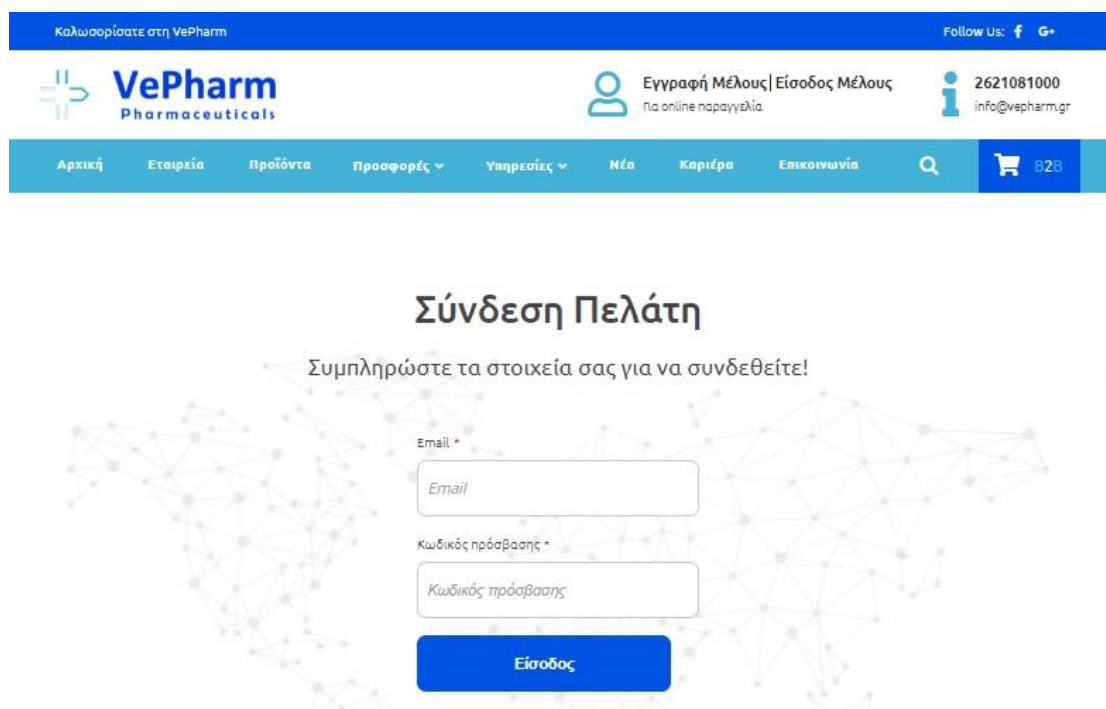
Καλωσορίσατε στη VePharm

Follow Us: f G+

VePharm
Pharmaceuticals

Εγγραφή Μέλους | Είσοδος Μέλους
Για online παραγγελία

2621081000
info@vepharm.gr

Αρχική
Εταιρεία
Προϊόντα
Προσφορές
Υπηρεσίες
Νέα
Καριέρα
Επικοινωνία
B2B

Σύνδεση Πελάτη

Συμπληρώστε τα στοιχεία σας για να συνδεθείτε!

Email *

Email

Κωδικός πρόσβασης *

Κωδικός πρόσβασης

Είσοδος